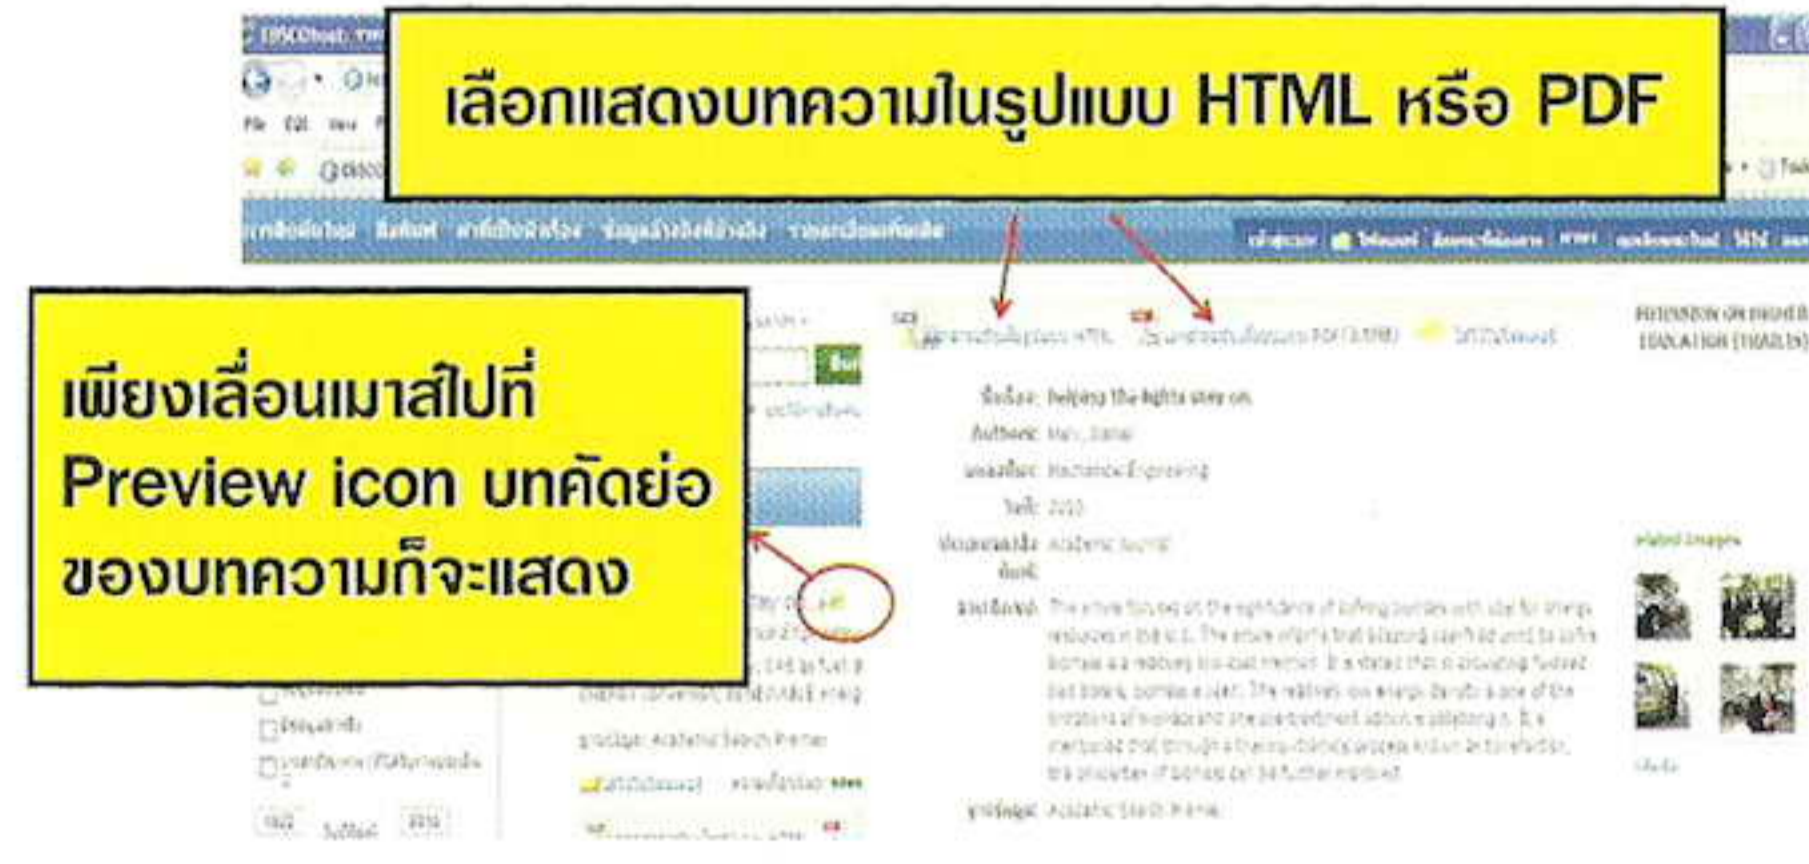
เลือกแสดงบทความในรูปแบบ HTML หรือ PDF

เพียงเลื่อนเมาส์ไปที่ Preview icon บทคัดย่อของบทความก็จะแสดง

File Edit View

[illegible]

ชื่อเรื่อง: Helping the lights stay on.

Authors: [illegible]

แหล่งที่มา: Mechanical Engineering

ปีที่: 2010

ประเภทเอกสาร: Academic Journal

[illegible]

ฐานข้อมูล: Academic Search Premier

Related Images